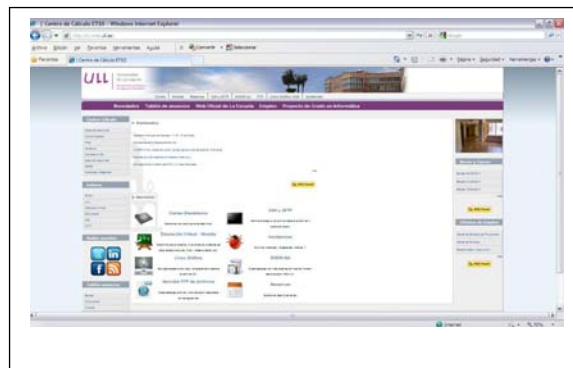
Centro de Cálculo ETSII - Windows Internet Explorer

Archivo Edición Ver Favoritos Herramientas Ayuda

Favoritos

Centro de Cálculo ETSII

ULL

Novedades Tablón de anuncios Web Oficial de La Laguna Empleo Proyecto de Grado en Informática

Centro Básico

Correo Electrónico

Docencia Virtual - Moodle

Cursos Online

Servicio FTP de Archivos

Wifi y ePIP

Herramientas

Antivirus

RSS Feed

RSS Feed

RSS Feed

Internet